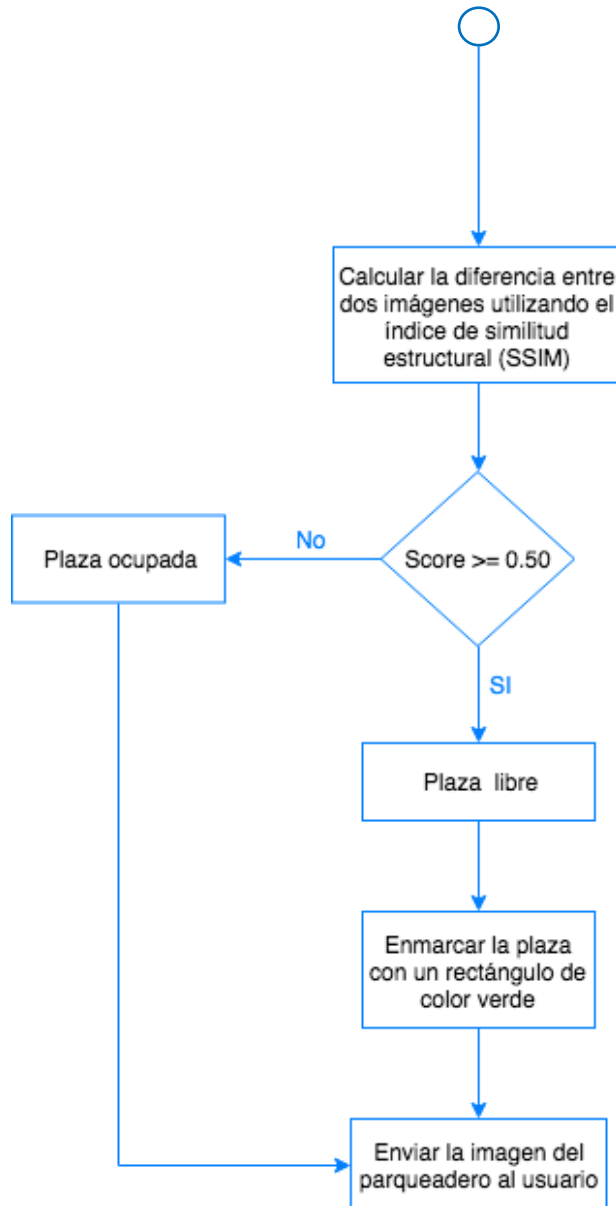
Calcular la diferencia entre dos imágenes utilizando el índice de similitud estructural (SSIM)

No

Plaza ocupada

Score >= 0.50

SI

Plaza libre

Enmarcar la plaza con un rectángulo de color verde

Enviar la imagen del parqueadero al usuario